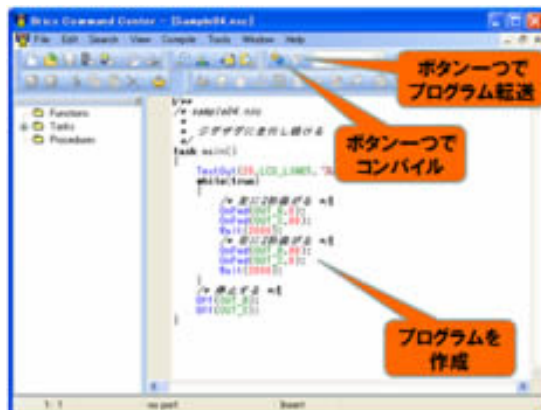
Bricx Command Center - [Sample04.nxc]

File Edit Search View Compile Tools Window Help

ボタン一つで
プログラム転送

ボタン一つで
コンパイル

Functions
Tasks
Procedures

/**
/* sample04.nxc
 *
 * ジグザグに走行し続ける
 */
task main()
{
TextOut(20,LCD_LINE5,"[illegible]
while(true)
{
/* 左に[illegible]曲がる */
OnFwd(OUT_B,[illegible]);
OnFwd(OUT_C,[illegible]);
Wait(2000);
/* 右に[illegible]曲がる */
OnFwd(OUT_B,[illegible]);
OnFwd(OUT_C,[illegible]);
Wait(2000);
}
/* 停止する */
Off(OUT_B);
Off(OUT_C);
}

プログラムを
作成

1: 1 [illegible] Insert